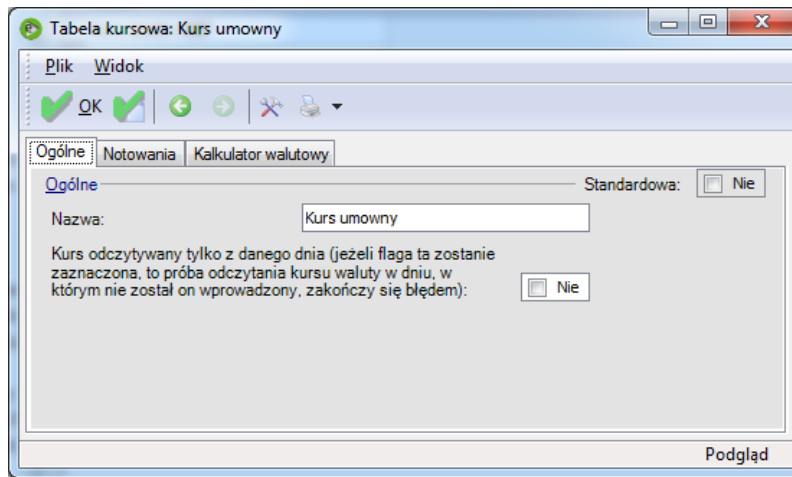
Tabela kursowa: Kurs umowny

Plik Widok

OK

Ogólne | Notowania | Kalkulator walutowy

Ogólne

Standardowa: Nie

Nazwa: Kurs umowny

Kurs odczytywany tylko z danego dnia (jeżeli flaga ta zostanie zaznaczona, to próba odczytania kursu waluty w dniu, w którym nie został on wprowadzony, zakończy się błędem): Nie

Podgląd